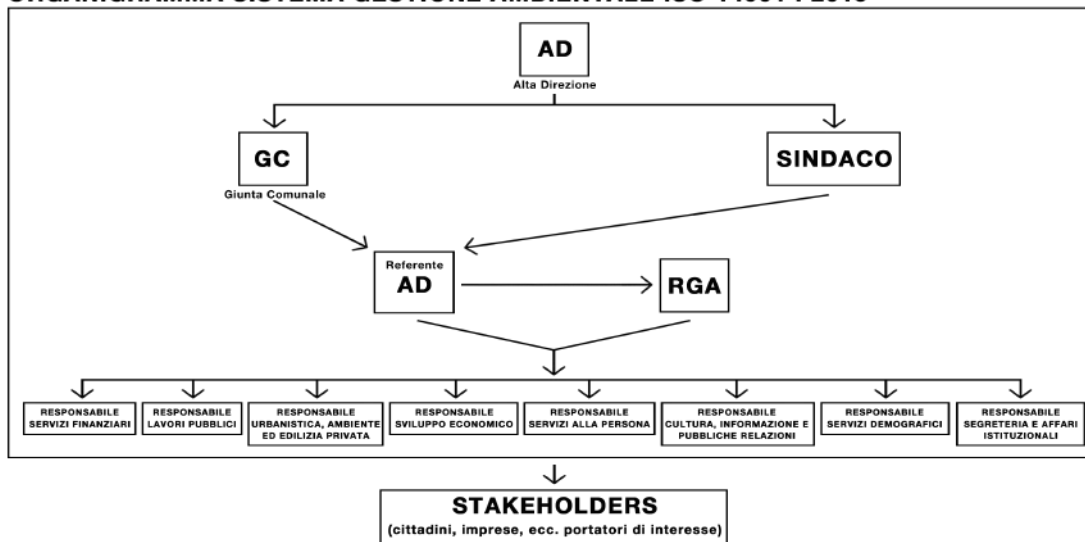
ORGANIGRAMMA SISTEMA GESTIONE AMBIENTALE ISO 14001 : 2015

AD
Alta Direzione

GC
Giunta Comunale

SINDACO

Referente
AD

RGA

RESPONSABILE SERVIZI FINANZIARI

RESPONSABILE LAVORI PUBBLICI

RESPONSABILE URBANISTICA, AMBIENTE ED EDILIZIA PRIVATA

RESPONSABILE SVILUPPO ECONOMICO

RESPONSABILE SERVIZI ALLA PERSONA

RESPONSABILE CULTURA, INFORMAZIONE E PUBBLICHE RELAZIONI

RESPONSABILE SERVIZI DEMOGRAFICI

RESPONSABILE SEGRETERIA E AFFARI ISTITUZIONALI

STAKEHOLDERS
(cittadini, imprese, ecc. portatori di interesse)